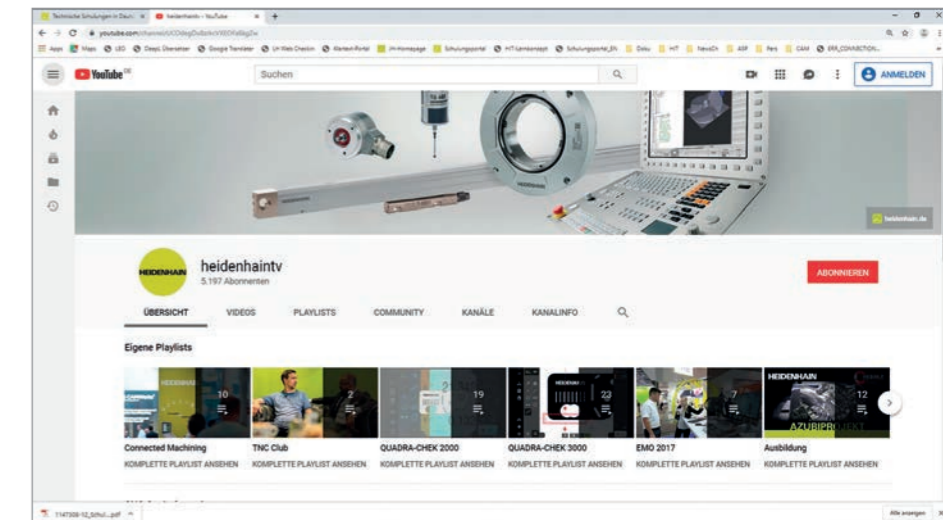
Technische Schulungen in Deut... × heidenhaintv - YouTube × +

youtube.com/channel/UCDdegDxBzknVXE0KeBbgDw

Apps Maps LEO DeepL Übersetzer Google Translate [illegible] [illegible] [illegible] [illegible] Schulungsportal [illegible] Schulungsportal_EN Doku HIT NewsCh ASP Pers CAM ERR_CONNECTION...

YouTube DE

Suchen

ANMELDEN

heidenhain.de

HEIDENHAIN

heidenhaintv
5.197 Abonnenten

ABONNIEREN

ÜBERSICHT VIDEOS PLAYLISTS COMMUNITY KANÄLE KANALINFO

Eigene Playlists

10
2
19
23
7
12

HEIDENHAIN
AZUBIPROJEKT

Connected Machining
KOMPLETTE PLAYLIST ANSEHEN

TNC Club
KOMPLETTE PLAYLIST ANSEHEN

QUADRA-CHEK 2000
KOMPLETTE PLAYLIST ANSEHEN

QUADRA-CHEK 3000
KOMPLETTE PLAYLIST ANSEHEN

EMO 2017
KOMPLETTE PLAYLIST ANSEHEN

Ausbildung
KOMPLETTE PLAYLIST ANSEHEN

1147308-12_Schul....pdf

Alle anzeigen